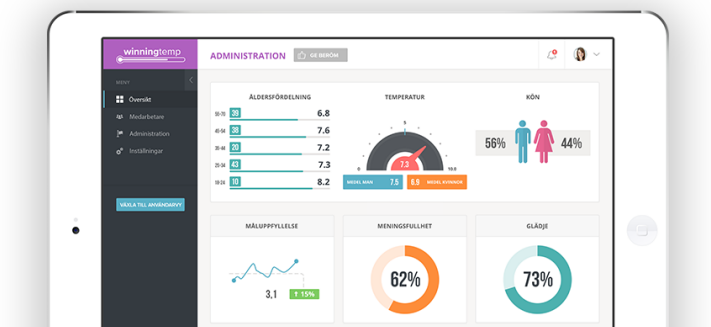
winningtemp

ADMINISTRATION

GE BERÖM

MENY

Översikt

Medarbetare

Administration

Inställningar

VÄXLA TILL ANVÄNDARVY

ÅLDERSFÖRDELNING

| 50-70 | 39 | 6.8 |
|---|---|---|
| 40-50 | 38 | 7.6 |
| 30-40 | 20 | 7.2 |
| 25-30 | 43 | 7.3 |
| 18-24 | 10 | 8.2 |

TEMPERATUR

5

0

10.0

7.3

MEDEL MAN 7.5

6.9 MEDEL KVINNOR

KÖN

56%

44%

MÅLUPPFYLLELSE

3.1

15%

MENINGSFULLHET

62%

GLÄDJE

73%